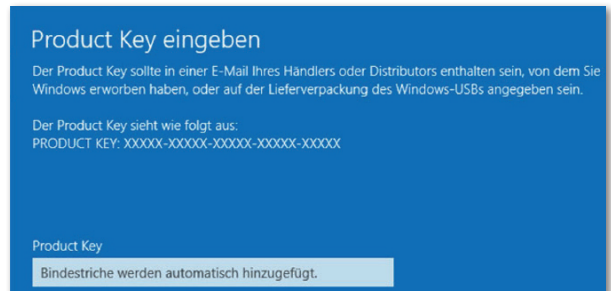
Product Key eingeben

Der Product Key sollte in einer E-Mail Ihres Händlers oder Distributors enthalten sein, von dem Sie Windows erworben haben, oder auf der Lieferverpackung des Windows-USBs angegeben sein.

Der Product Key sieht wie folgt aus:
PRODUCT KEY: XXXXX-XXXXX-XXXXX-XXXXX-XXXXX

Product Key

Bindestriche werden automatisch hinzugefügt.